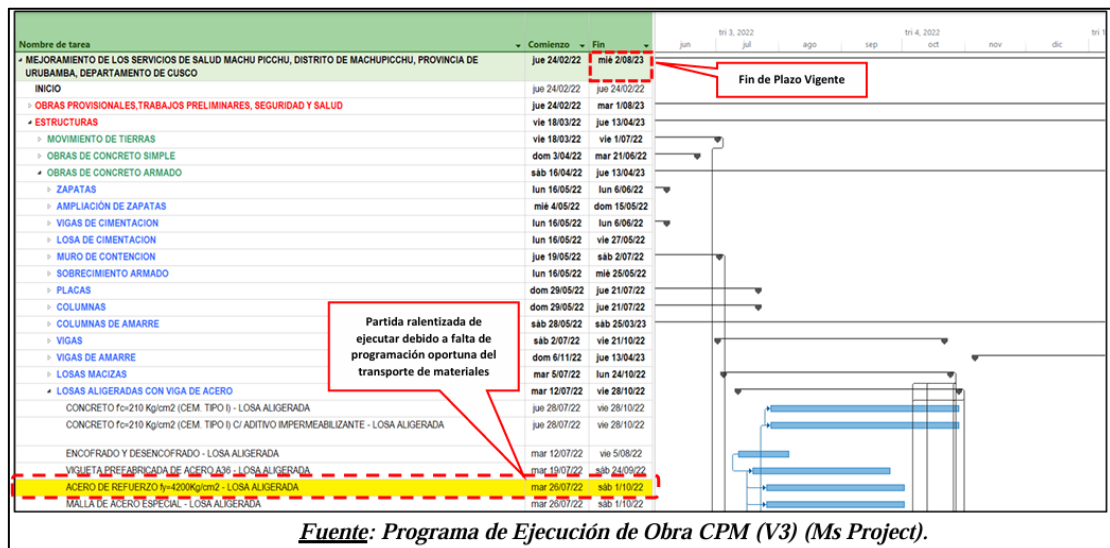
| Nombre de tarea | Comienzo | Fin |
|---|---|---|
| MEJORAMIENTO DE LOS SERVICIOS DE SALUD MACHU PICCHU, DISTRITO DE MACHUPICCHU, PROVINCIA DE URUBAMBA, DEPARTAMENTO DE CUSCO | jue 24/02/22 | mié 2/08/23 |
| INICIO | jue 24/02/22 | jue 24/02/22 |
| OBRAS PROVISIONALES,TRABAJOS PRELIMINARES, SEGURIDAD Y SALUD | jue 24/02/22 | mar 1/08/23 |
| ESTRUCTURAS | vie 18/03/22 | jue 13/04/23 |
| MOVIMIENTO DE TIERRAS | vie 18/03/22 | vie 1/07/22 |
| OBRAS DE CONCRETO SIMPLE | dom 3/04/22 | mar 21/06/22 |
| OBRAS DE CONCRETO ARMADO | sáb 16/04/22 | jue 13/04/23 |
| ZAPATAS | lun 16/05/22 | lun 6/06/22 |
| AMPLIACIÓN DE ZAPATAS | mié 4/05/22 | dom 15/05/22 |
| VIGAS DE CIMENTACION | lun 16/05/22 | lun 6/06/22 |
| LOSA DE CIMENTACION | lun 16/05/22 | vie 27/05/22 |
| MURO DE CONTENCION | jue 19/05/22 | sáb 2/07/22 |
| SOBRECIMIENTO ARMADO | lun 16/05/22 | mié 25/05/22 |
| PLACAS | dom 29/05/22 | jue 21/07/22 |
| COLUMNAS | dom 29/05/22 | jue 21/07/22 |
| COLUMNAS DE AMARRE | sáb 28/05/22 | sáb 25/03/23 |
| VIGAS | sáb 2/07/22 | vie 21/10/22 |
| VIGAS DE AMARRE | dom 6/11/22 | jue 13/04/23 |
| LOSAS MACIZAS | mar 5/07/22 | lun 24/10/22 |
| LOSAS ALIGERADAS CON VIGA DE ACERO | mar 12/07/22 | vie 28/10/22 |
| CONCRETO f'c=210 Kg/cm2 (CEM. TIPO I) - LOSA ALIGERADA | jue 28/07/22 | vie 28/10/22 |
| CONCRETO f'c=210 Kg/cm2 (CEM. TIPO I) C/ ADITIVO IMPERMEABILIZANTE - LOSA ALIGERADA | jue 28/07/22 | vie 28/10/22 |
| ENCOFRADO Y DESENCOFRADO - LOSA ALIGERADA | mar 12/07/22 | vie 5/08/22 |
| VIGUETA PREFABRICADA DE ACERO A36 - LOSA ALIGERADA | mar 19/07/22 | sáb 24/09/22 |
| ACERO DE REFUERZO fy=4200Kg/cm2 - LOSA ALIGERADA | mar 26/07/22 | sáb 1/10/22 |
| MALLA DE ACERO ESPECIAL - LOSA ALIGERADA | jue 28/07/22 | sáb 1/10/22 |

tri 3, 2022 tri 4, 2022 tri 1
jun jul ago sep oct nov dic

Fin de Plazo Vigente

Partida ralentizada de ejecutar debido a falta de programación oportuna del transporte de materiales

Fuente: Programa de Ejecución de Obra CPM (V3) (Ms Project).